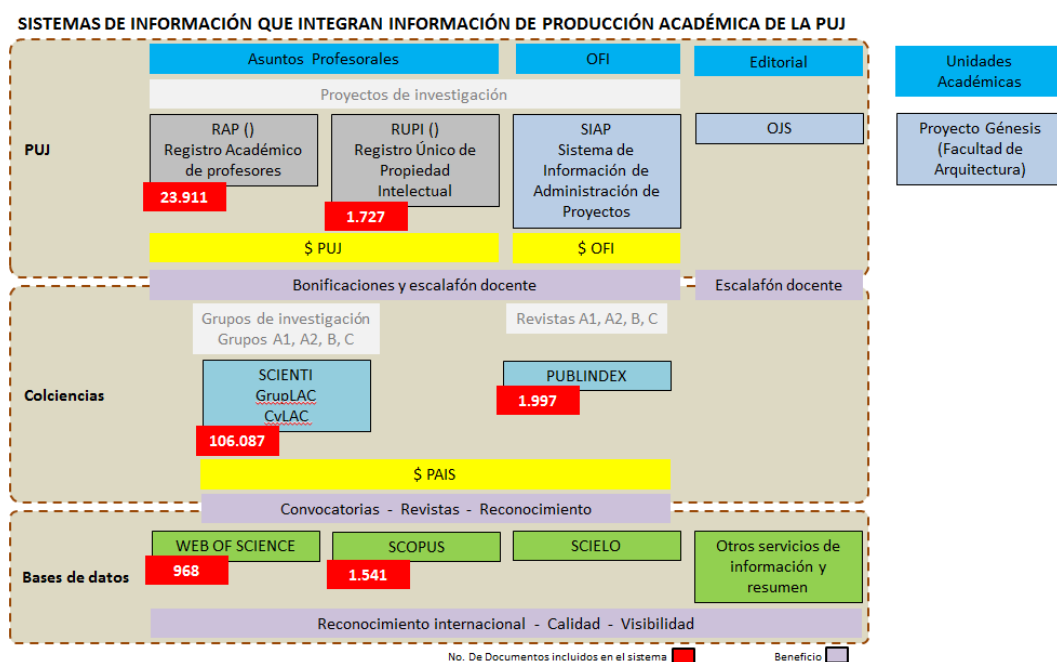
SISTEMAS DE INFORMACIÓN QUE INTEGRAN INFORMACIÓN DE PRODUCCIÓN ACADÉMICA DE LA PUJ

Asuntos Profesorales

OFI

Editorial

Unidades Académicas

Proyectos de investigación

PUJ

RAP ()
Registro Académico de profesores

23.911

RUPI ()
Registro Único de Propiedad Intelectual

1.727

SIAP
Sistema de Información de Administración de Proyectos

OJS

Proyecto Génesis (Facultad de Arquitectura)

$ PUJ

$ OFI

Bonificaciones y escalafón docente

Escalafón docente

Grupos de investigación
Grupos A1, A2, B, C

Revistas A1, A2, B, C

Colciencias

SCIENTI
GrupLAC
CvLAC

106.087

PUBLINDEX

1.997

$ PAIS

Convocatorias - Revistas - Reconocimiento

Bases de datos

WEB OF SCIENCE

968

SCOPUS

1.541

SCIELO

Otros servicios de información y resumen

Reconocimiento internacional - Calidad - Visibilidad

No. De Documentos incluidos en el sistema

Beneficio